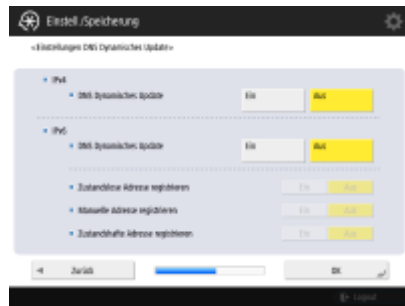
Einstell./Speicherung

<Einstellungen DNS Dynamisches Update>

IPv4

DNS Dynamisches Update

Ein

Aus

IPv6

DNS Dynamisches Update

Ein

Aus

Zustandslose Adresse registrieren

Ein

Aus

Manuelle Adresse registrieren

Ein

Aus

Zustandshafte Adresse registrieren

Ein

Aus

Zurück

OK

Logout